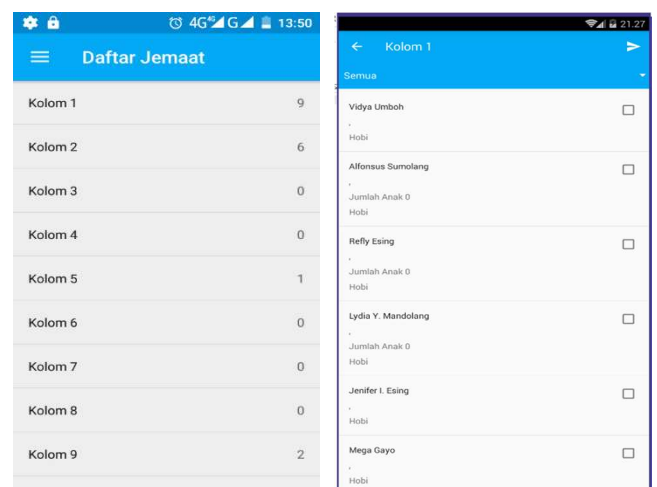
4G G 13:50

Daftar Jemaat

Kolom 1 9

Kolom 2 6

Kolom 3 0

Kolom 4 0

Kolom 5 1

Kolom 6 0

Kolom 7 0

Kolom 8 0

Kolom 9 2

21.27

Kolom 1

Semua

Vidya Umboh
,
Hobi

Alfonsus Sumolang
,
Jumlah Anak 0
Hobi

Refly Esing
,
Jumlah Anak 0
Hobi

Lydia Y. Mandolang
,
Jumlah Anak 0
Hobi

Jenifer I. Esing
,
Hobi

Mega Gayo
,
Hobi